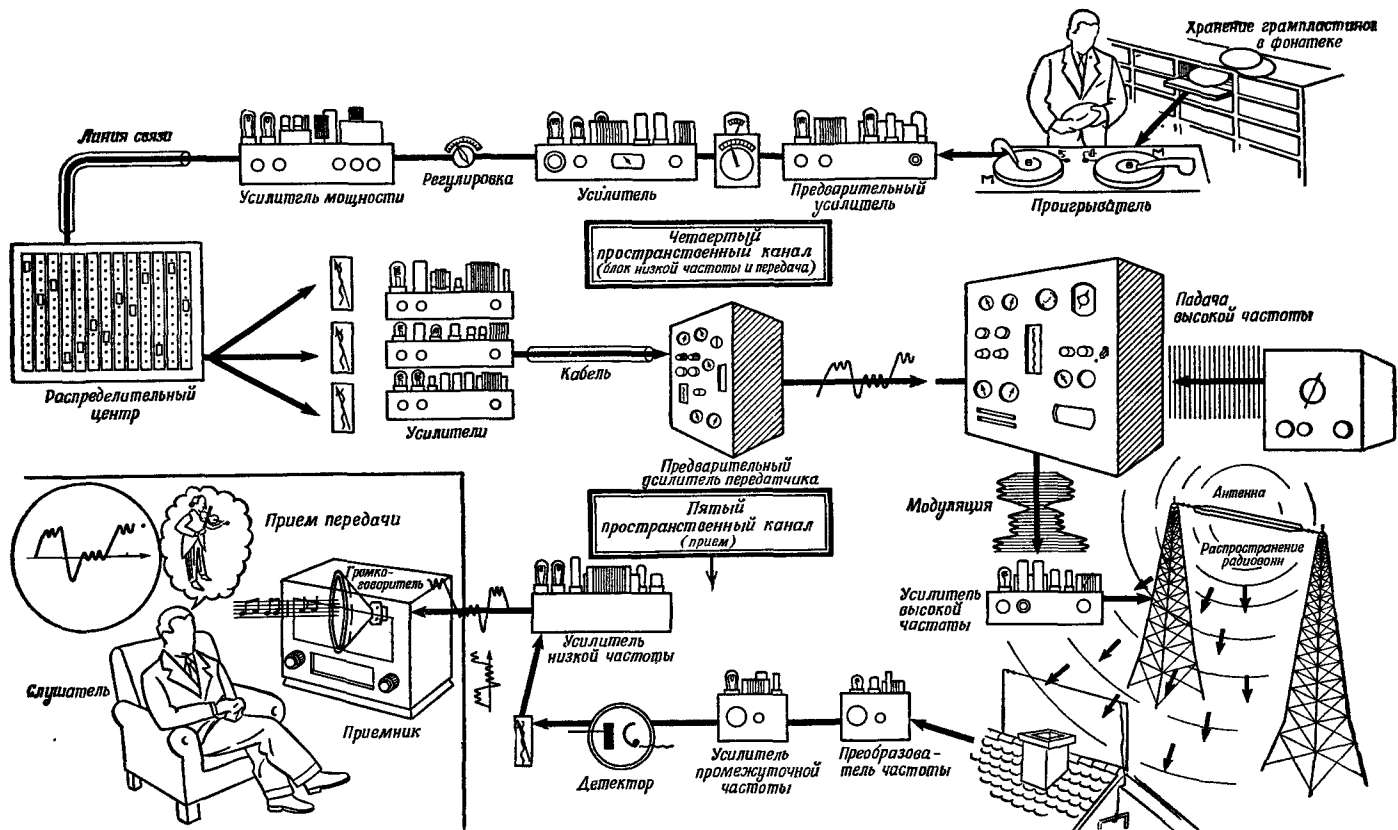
Хранение грампластинок в фонотеке

Линия связи

Усилитель мощности

Регулировка

Усилитель

Предварительный усилитель

Проигрыватель

Четвертый пространственный канал (блок низкой частоты и передача)

Распределительный центр

Усилители

Кабель

Падача высокой частоты

Предварительный усилитель передатчика

Пятый пространственный канал (прием)

Прием передачи

Громкоговоритель

Модуляция

Антенна

Распространение радиоволн

Усилитель высокой частоты

Усилитель низкой частоты

Слушатель

Приемник

Детектор

Усилитель промежуточной частоты

Преобразователь частоты